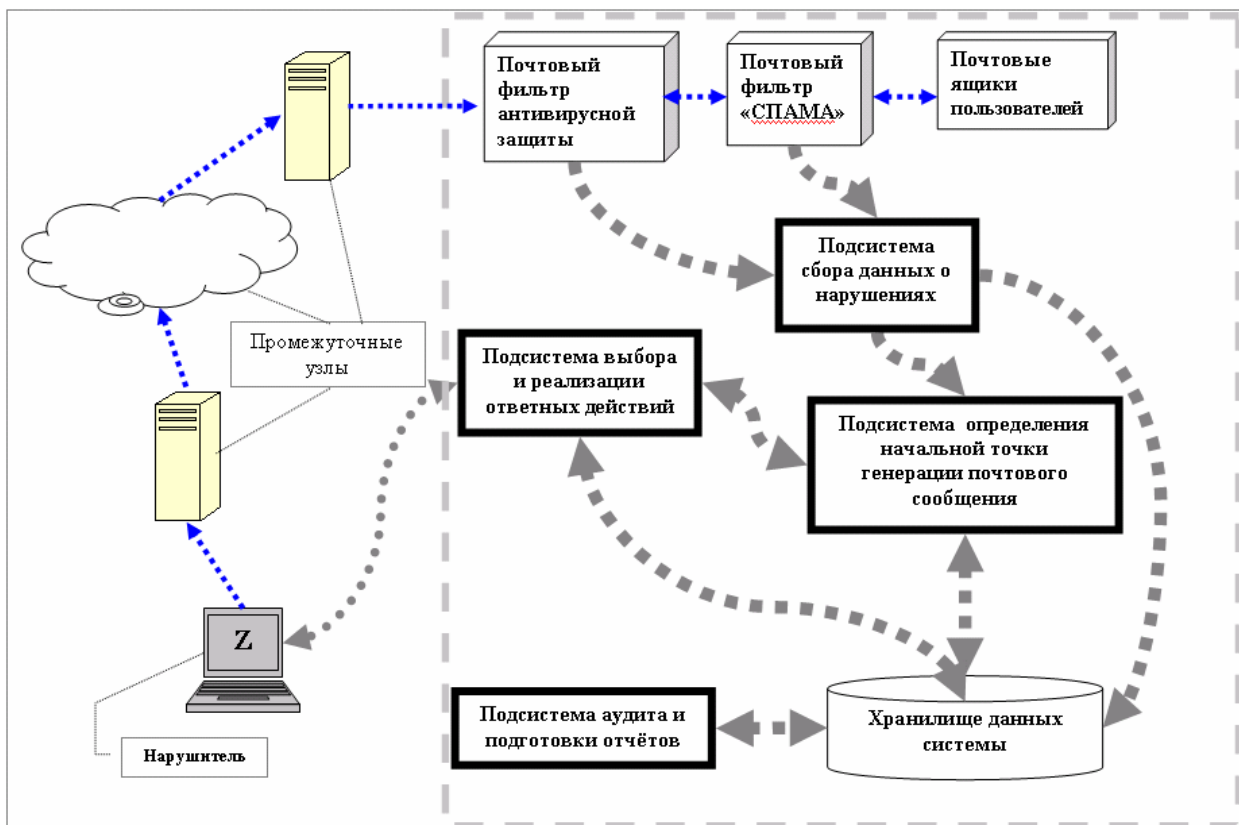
Почтовый фильтр антивирусной защиты

Почтовый фильтр «СПАМА»

Почтовые ящики пользователей

Подсистема сбора данных о нарушениях

Промежуточные узлы

Подсистема выбора и реализации ответных действий

Подсистема определения начальной точки генерации почтового сообщения

Z

Подсистема аудита и подготовки отчётов

Хранилище данных системы

Нарушитель